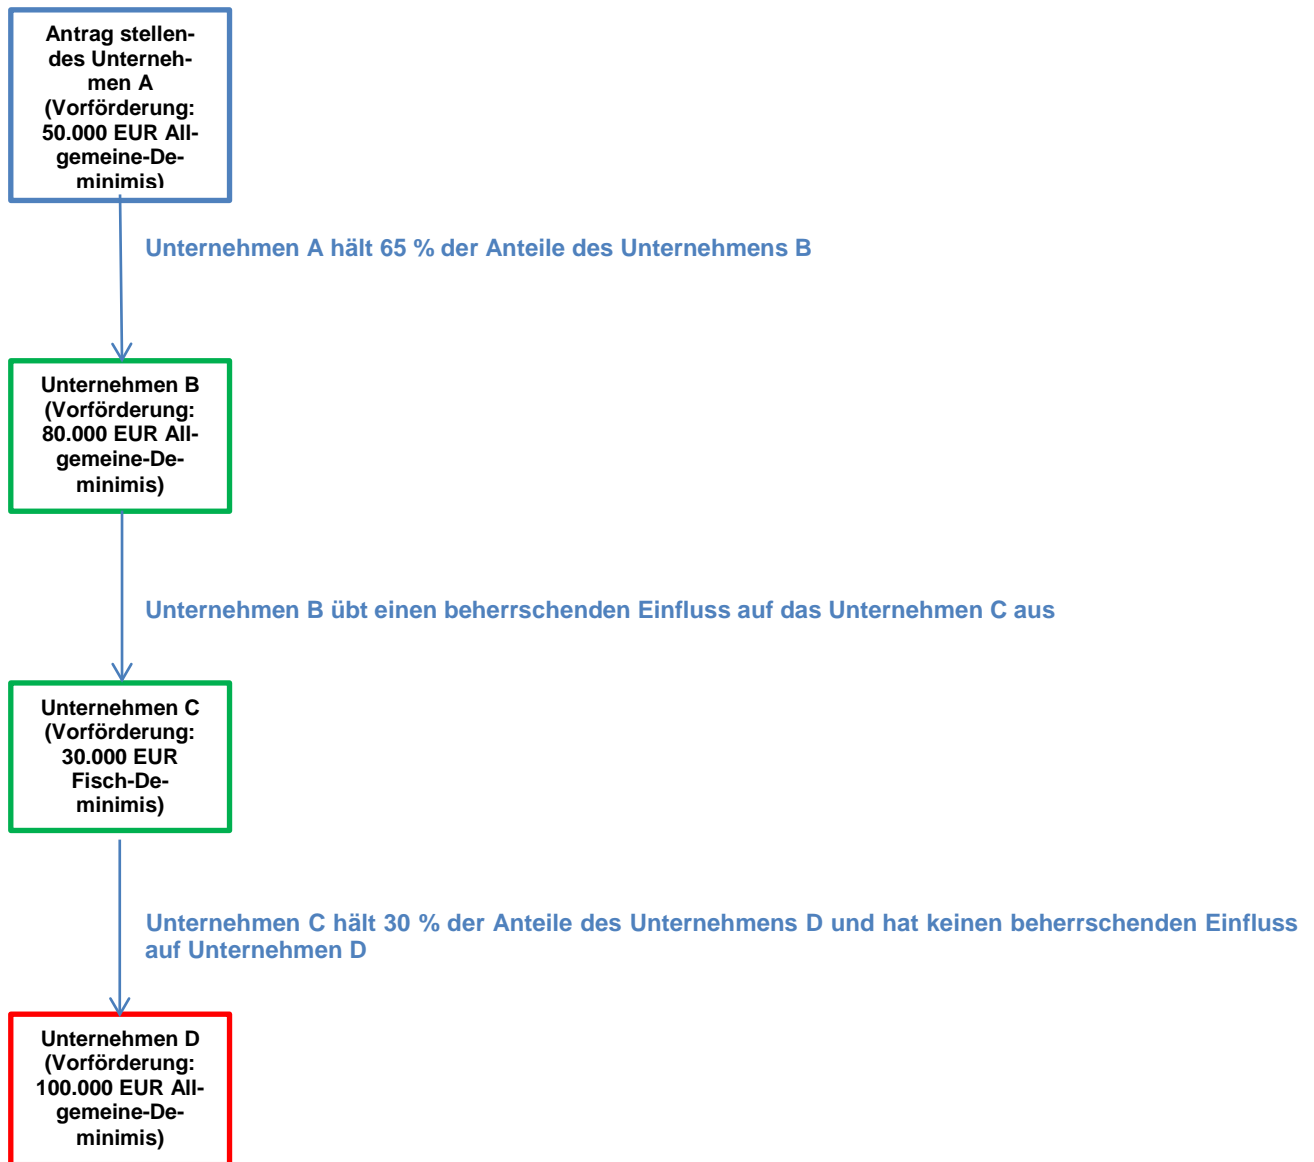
Antrag stellendes Unternehmen A (Vorförderung: 50.000 EUR Allgemeine-Deminimis)

Unternehmen A hält 65 % der Anteile des Unternehmens B

Unternehmen B (Vorförderung: 80.000 EUR Allgemeine-Deminimis)

Unternehmen B übt einen beherrschenden Einfluss auf das Unternehmen C aus

Unternehmen C (Vorförderung: 30.000 EUR Fisch-Deminimis)

Unternehmen C hält 30 % der Anteile des Unternehmens D und hat keinen beherrschenden Einfluss auf Unternehmen D

Unternehmen D (Vorförderung: 100.000 EUR Allgemeine-Deminimis)